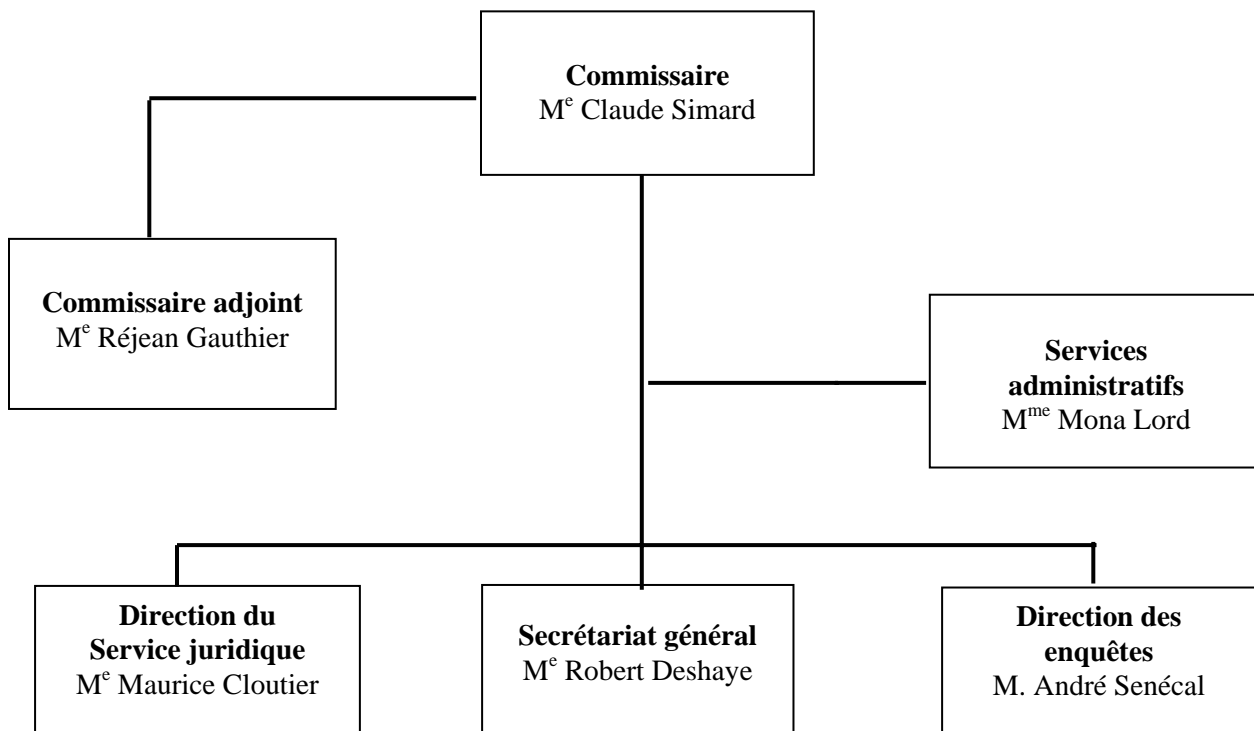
**Commissaire**
M$^{e}$ Claude Simard

**Commissaire adjoint**
M$^{e}$ Réjean Gauthier

**Services administratifs**
M$^{me}$ Mona Lord

**Direction du Service juridique**
M$^{e}$ Maurice Cloutier

**Secrétariat général**
M$^{e}$ Robert Deshaye

**Direction des enquêtes**
M. André Senécal